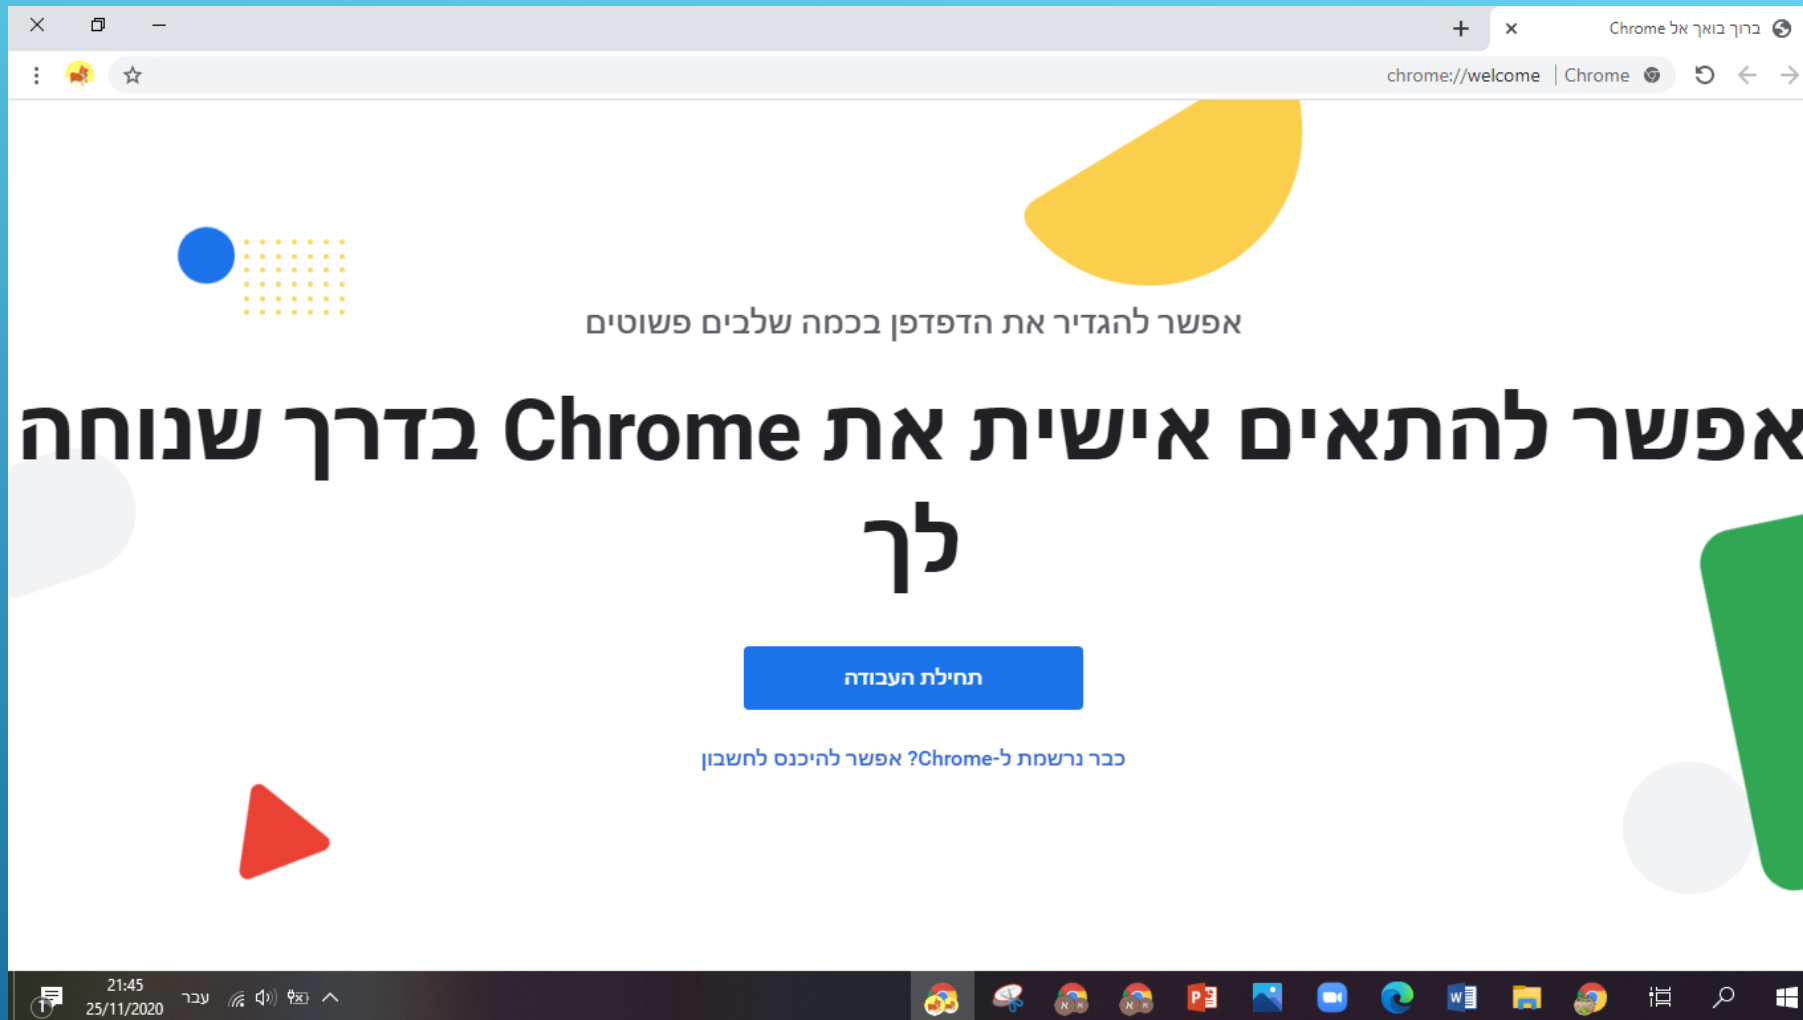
ברוך בואך אל Chrome

Chrome | chrome://welcome

אפשר להגדיר את הדפדפן בכמה שלבים פשוטים

אפשר להתאים אישית את Chrome בדרך שנוחה לך

תחילת העבודה

כבר נרשמת ל-Chrome? אפשר להיכנס לחשבון

21:45
25/11/2020
עבר